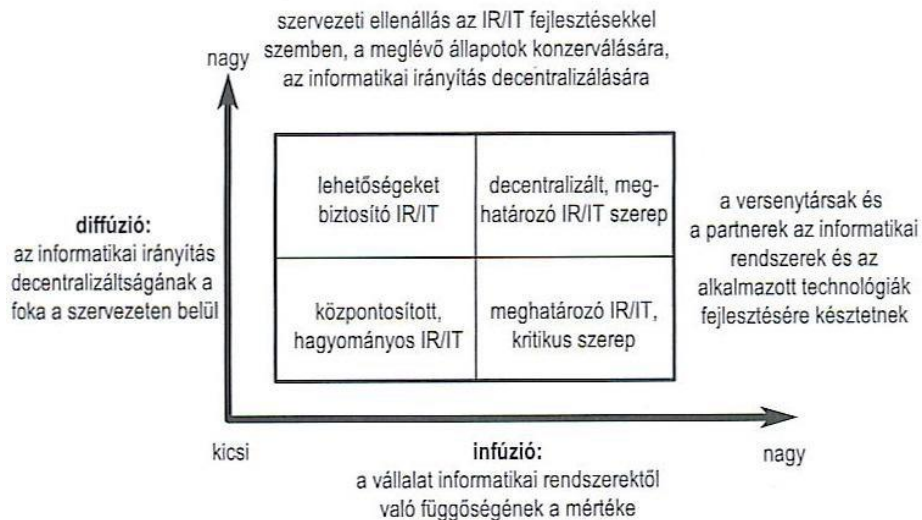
szervezeti ellenállás az IR/IT fejlesztésekkel szemben, a meglévő állapotok konzerválására, az informatikai irányítás decentralizálására

nagy

| lehetőségeket biztosító IR/IT | decentralizált, meghatározó IR/IT szerep |
|---|---|
| központosított, hagyományos IR/IT | meghatározó IR/IT, kritikus szerep |

diffúzió:
az informatikai irányítás decentralizáltságának a foka a szervezeten belül

a versenytársak és a partnerek az informatikai rendszerek és az alkalmazott technológiák fejlesztésére késztetnek

kicsi

infúzió:
a vállalat informatikai rendszerektől való függőségének a mértéke

nagy